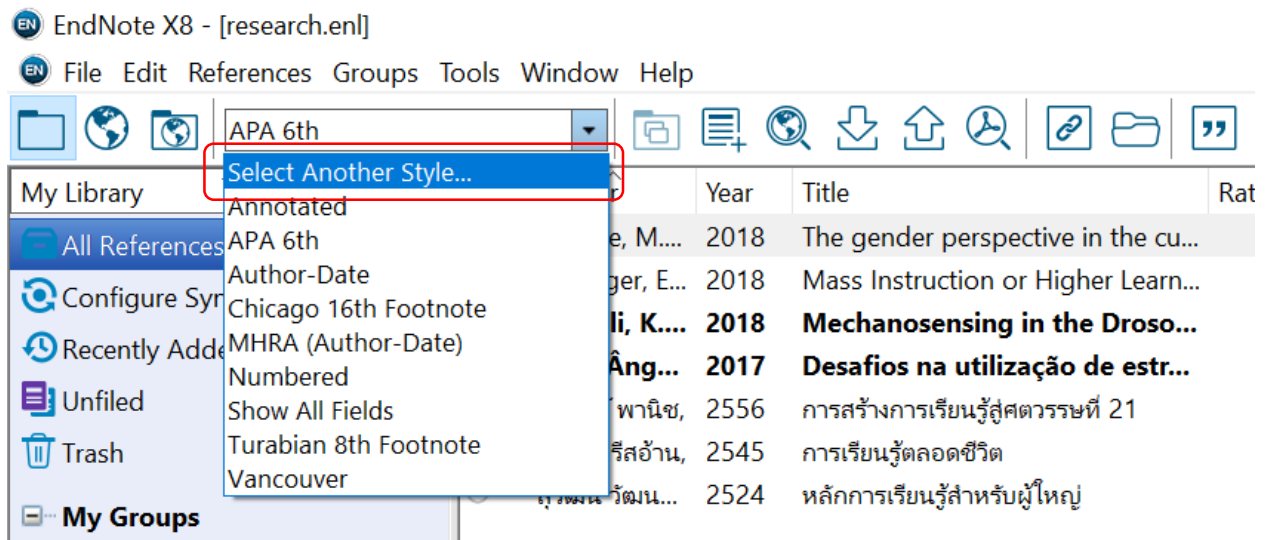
EndNote X8 - [research.enl]

File Edit References Groups Tools Window Help

APA 6th

Select Another Style...
Annotated
APA 6th
Author-Date
Chicago 16th Footnote
MHRA (Author-Date)
Numbered
Show All Fields
Turabian 8th Footnote
Vancouver

My Library
All References
Configure Syn
Recently Adde
Unfiled
Trash
My Groups

| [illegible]r | Year | Title | Rat |
|---|---|---|---|
| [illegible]e, M.... | 2018 | The gender perspective in the cu... | |
| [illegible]ger, E... | 2018 | Mass Instruction or Higher Learn... | |
| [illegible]li, K.... | 2018 | Mechanosensing in the Droso... | |
| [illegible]Âng... | 2017 | Desafios na utilização de estr... | |
| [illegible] พานิช, | 2556 | การสร้างการเรียนรู้สู่ศตวรรษที่ 21 | |
| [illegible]รีสอ้าน, | 2545 | การเรียนรู้ตลอดชีวิต | |
| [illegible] วัฒน... | 2524 | หลักการเรียนรู้สำหรับผู้ใหญ่ | |